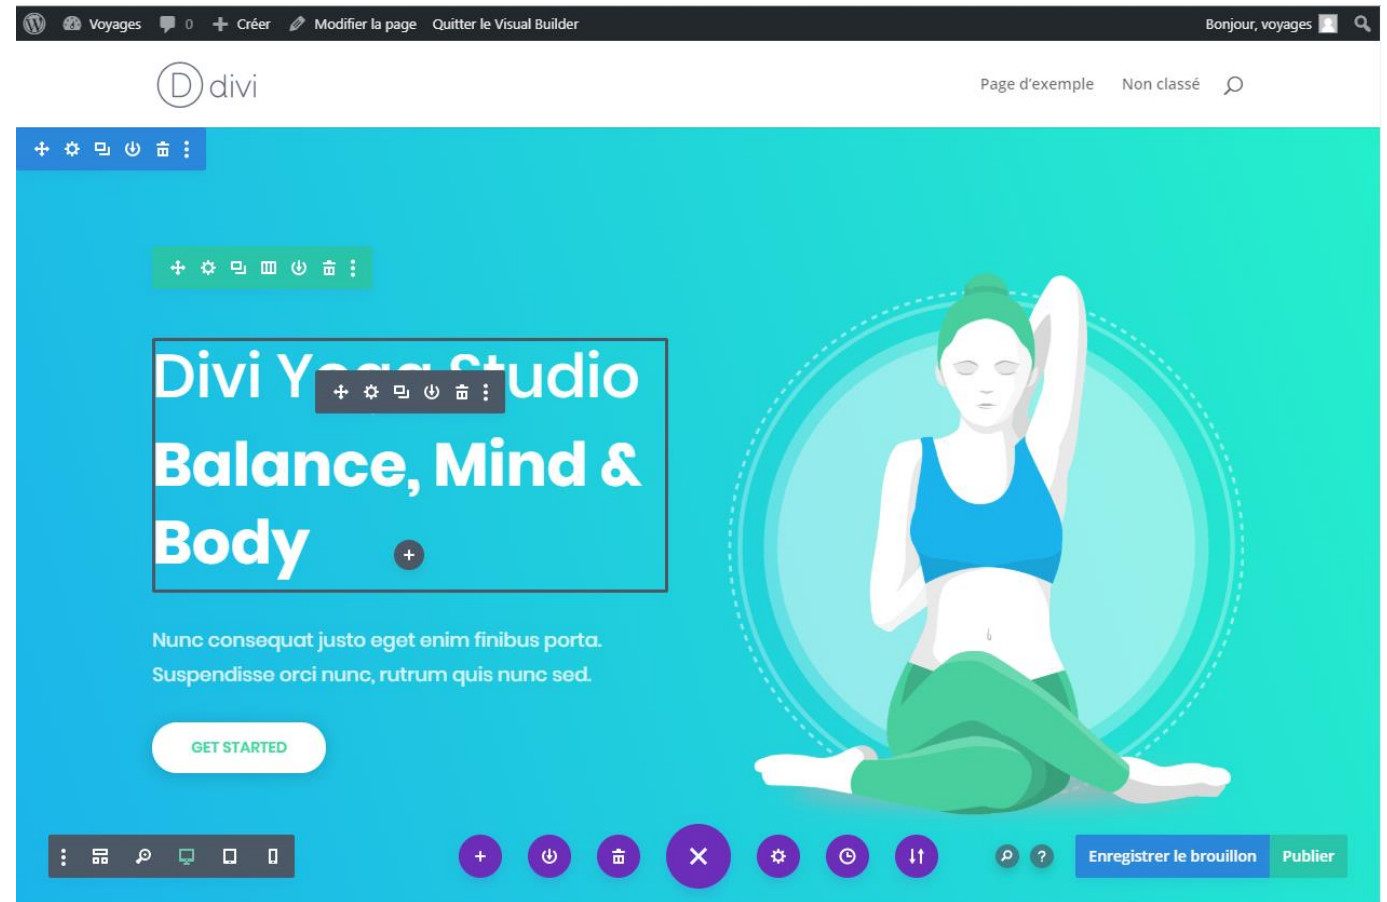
Voyages 0 Créer Modifier la page Quitter le Visual Builder

Bonjour, voyages

divi

Page d'exemple Non classé

Divi Y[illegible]udio

Balance, Mind & Body

Nunc consequat justo eget enim finibus porta. Suspendisse orci nunc, rutrum quis nunc sed.

GET STARTED

Enregistrer le brouillon Publier